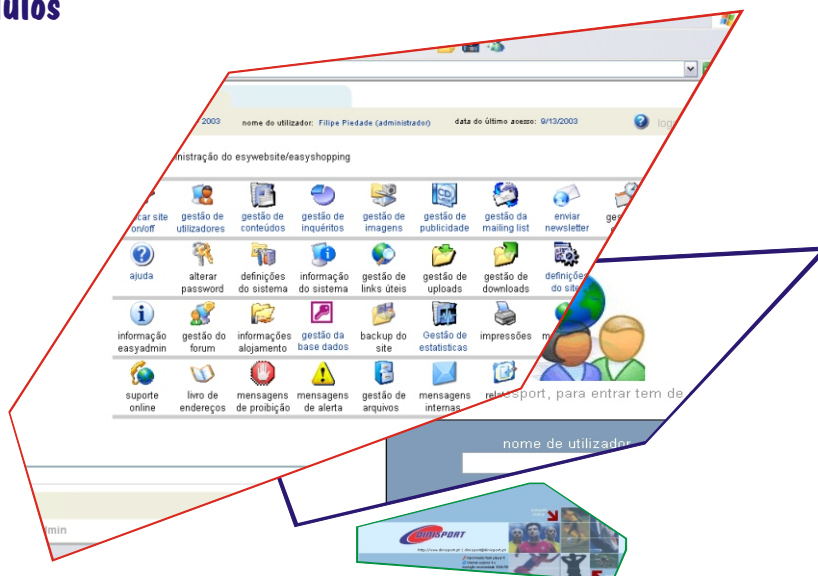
ulos

2003 nome do utilizador: Filipe Piedade (administrador) data do último acesso: 9/13/2003 log

nistração do esywebsite/easyshopping

car site on/off
gestão de utilizadores
gestão de conteúdos
gestão de inquéritos
gestão de imagens
gestão de publicidade
gestão da mailing list
enviar newsletter

ajuda
alterar password
definições do sistema
informação do sistema
gestão de links úteis
gestão de uploads
gestão de downloads
definições do site

informação easyadmin
gestão do forum
informações alojamento
gestão da base dados
backup do site
Gestão de estatísticas
impressões

suporte online
livro de endereços
mensagens de proibição
mensagens de alerta
gestão de arquivos
mensagens internas

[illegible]sport, para entrar tem de

nome de utilizador

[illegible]min

DINISPORT